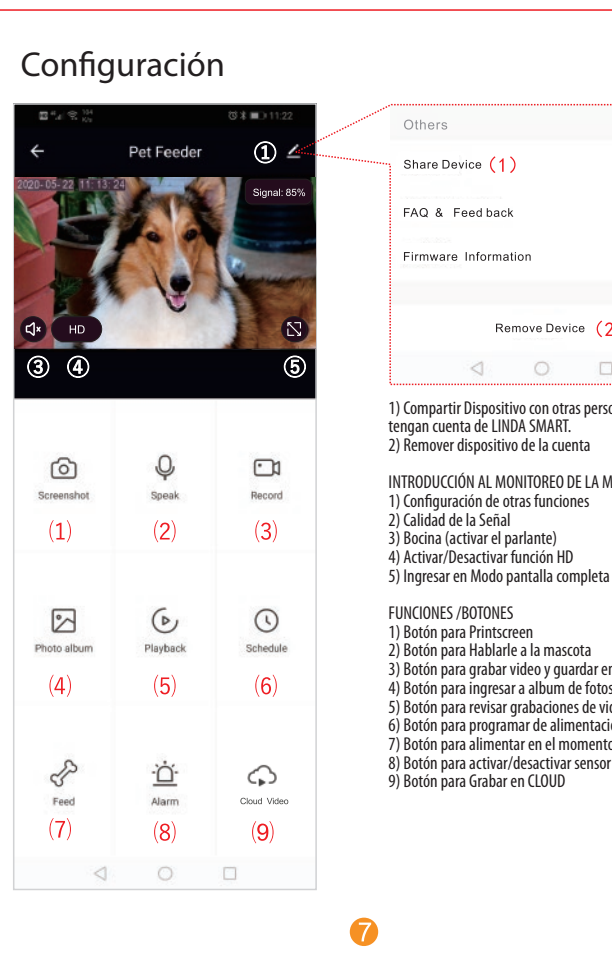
Configuración

11:22

Pet Feeder

①

2020-05-22 11:13:24

Signal: 85%

HD

③ ④ ⑤

Screenshot
(1)

Speak
(2)

Record
(3)

Photo album
(4)

Playback
(5)

Schedule
(6)

Feed
(7)

Alarm
(8)

Cloud Video
(9)

Others

Share Device (1)

FAQ & Feed back

Firmware Information

Remove Device (2

1) Compartir Dispositivo con otras perso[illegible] tengan cuenta de LINDA SMART.
2) Remover dispositivo de la cuenta

INTRODUCCIÓN AL MONITOREO DE LA M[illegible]
1) Configuración de otras funciones
2) Calidad de la Señal
3) Bocina (activar el parlante)
4) Activar/Desactivar función HD
5) Ingresar en Modo pantalla completa

FUNCIONES /BOTONES
1) Botón para Printscreen
2) Botón para Hablarle a la mascota
3) Botón para grabar video y guardar en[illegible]
4) Botón para ingresar a album de fotos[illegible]
5) Botón para revisar grabaciones de vi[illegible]
6) Botón para programar de alimentaci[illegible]
7) Botón para alimentar en el moment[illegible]
8) Botón para activar/desactivar sensor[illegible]
9) Botón para Grabar en CLOUD

7